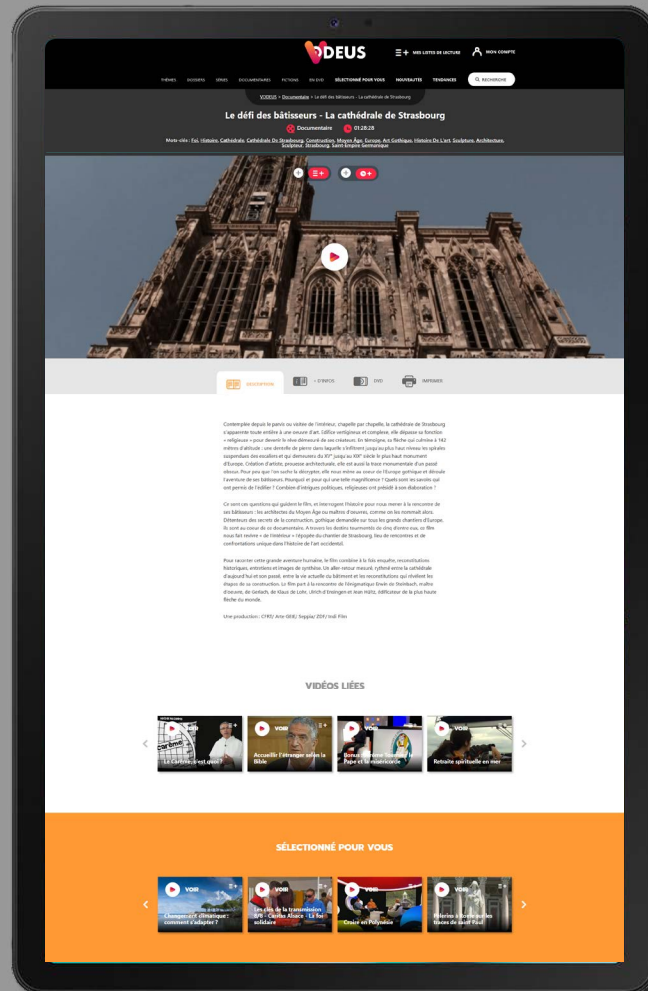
VODEUS

MES LISTES DE LECTURE

MON COMPTE

THÈMES SESSIONS SÉRIES DOCUMENTAIRES FICTIONS EN DVD SÉLECTIONNÉ POUR VOUS NOUVEAUTÉS TENDANCES

RECHERCHE

VODEUS > Documentaire > Le défi des bâtisseurs - La cathédrale de Strasbourg

Le défi des bâtisseurs - La cathédrale de Strasbourg

Documentaire 01:28:28

Mots-clés : Foi, Histoire, Cathédrale, Cathédrale De Strasbourg, Construction, Moyen Âge, Europe, Art Gothique, Histoire De L'art, Sculpture, Architecture, Sculpteur, Strasbourg, Saint Empire Germanique

DESCRIPTION + D'INFOS DVD IMPRIMER

Contemplée depuis le parvis ou visitée de l'intérieur, chapelle par chapelle, la cathédrale de Strasbourg s'apparente toute entière à une oeuvre d'art. Edifice vertigineux et complexe, elle dépasse sa fonction « religieuse » pour devenir le rêve démesuré de ses créateurs. En témoigne, sa flèche qui culmine à 142 mètres d'altitude : une dentelle de pierre dans laquelle s'infiltrent jusqu'au plus haut niveau les spirales suspendues des escaliers et qui demeurera du XV$^e$ jusqu'au XIX$^e$ siècle le plus haut monument d'Europe. Création d'artiste, prouesse architecturale, elle est aussi la trace monumentale d'un passé obscur. Pour peu que l'on sache la décrypter, elle nous mène au coeur de l'Europe gothique et déroule l'aventure de ses bâtisseurs. Pourquoi et pour qui une telle magnificence ? Quels sont les savoirs qui ont permis de l'édifier ? Combien d'intrigues politiques, religieuses ont présidé à son élaboration ?

Ce sont ces questions qui guident le film, et interrogent l'histoire pour nous mener à la rencontre de ses bâtisseurs : les architectes du Moyen Âge ou maîtres d'oeuvres, comme on les nommait alors. Détenteurs des secrets de la construction, gothique demandée sur tous les grands chantiers d'Europe, ils sont au coeur de ce documentaire. A travers les destins tourmentés de cinq d'entre eux, ce film nous fait revivre « de l'intérieur » l'épopée du chantier de Strasbourg, lieu de rencontres et de confrontations unique dans l'histoire de l'art occidental.

Pour raconter cette grande aventure humaine, le film combine à la fois enquête, reconstitutions historiques, entretiens et images de synthèse. Un aller-retour mesuré, rythmé entre la cathédrale d'aujourd'hui et son passé, entre la vie actuelle du bâtiment et les reconstitutions qui révèlent les étapes de sa construction. Le film part à la rencontre de l'énigmatique Erwin de Steinbach, maître d'oeuvre, de Gerlach, de Klaus de Lohr, Ulrich d'Ensingen et Jean Hültz, édificateur de la plus haute flèche du monde.

Une production : CFRT/ Arte GEIE/ Seppia/ ZDF/ Indi Film

VIDÉOS LIÉES

Le Carême, c'est quoi ?

VOIR Accueillir l'étranger selon la Bible

VOIR Bonus : Le pape François, le Pape et la miséricorde

VOIR Retraite spirituelle en mer

SÉLECTIONNÉ POUR VOUS

VOIR Changement climatique : comment s'adapter ?

VOIR Les clés de la transmission 8/8 - Caritas Alsace - La foi solidaire

VOIR Croire en Polynésie

VOIR Pèlerins à Rome sur les traces de saint Paul